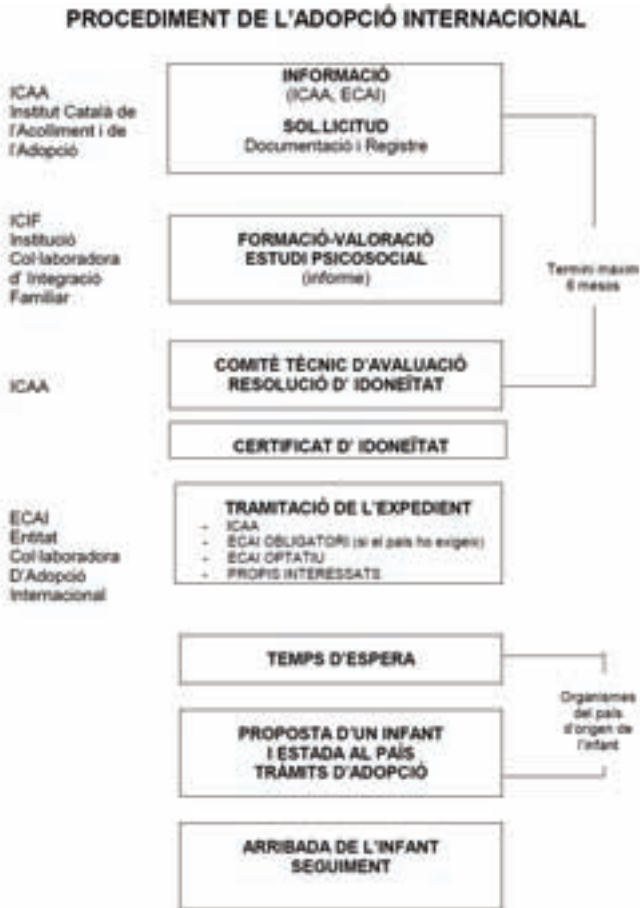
PROCEDIMENT DE L'ADOPCIÓ INTERNACIONAL

ICAA
Institut Català de l'Acolliment i de l'Adopció

INFORMACIÓ
(ICAA, ECAI)

SOL.LICITUD
Documentació i Registre

ICIF
Institució Col·laboradora d' Integració Familiar

FORMACIÓ-VALORACIÓ
ESTUDI PSICOSOCIAL
(informe)

Termini màxim 6 mesos

ICAA

COMITÈ TÈCNIC D'AVALUACIÓ
RESOLUCIÓ D' IDONEÏTAT

CERTIFICAT D' IDONEÏTAT

ECAI
Entitat Col·laboradora D'Adopció Internacional

TRAMITACIÓ DE L'EXPEDIENT
- ICAA
- ECAI OBLIGATORI (si el país ho exigeix)
- ECAI OPTATIU
- PROPIS INTERESSATS

TEMPS D'ESPERA

Organismes del país d'origen de l'infant

PROPOSTA D'UN INFANT
I ESTADA AL PAÍS
TRÀMITS D'ADOPCIÓ

ARRIBADA DE L'INFANT
SEGUIMENT